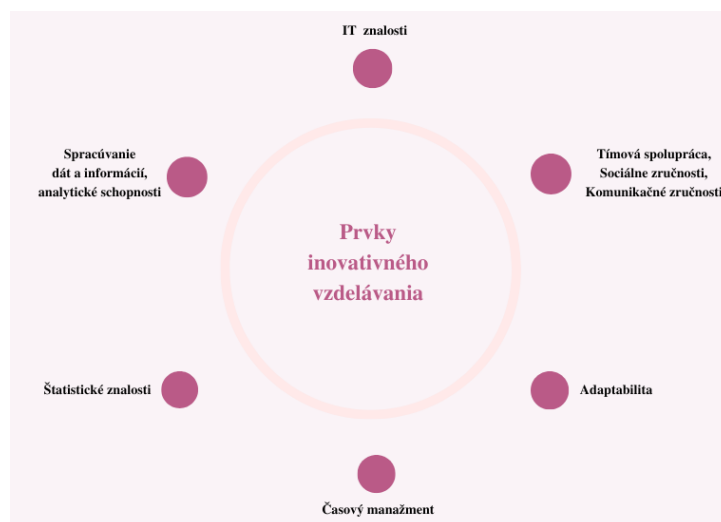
IT znalosti

Spracúvanie dát a informácií, analytické schopnosti

Tímová spolupráca, Sociálne zručnosti, Komunikačné zručnosti

Prvky inovativného vzdelávania

Štatistické znalosti

Adaptabilita

Časový manažment